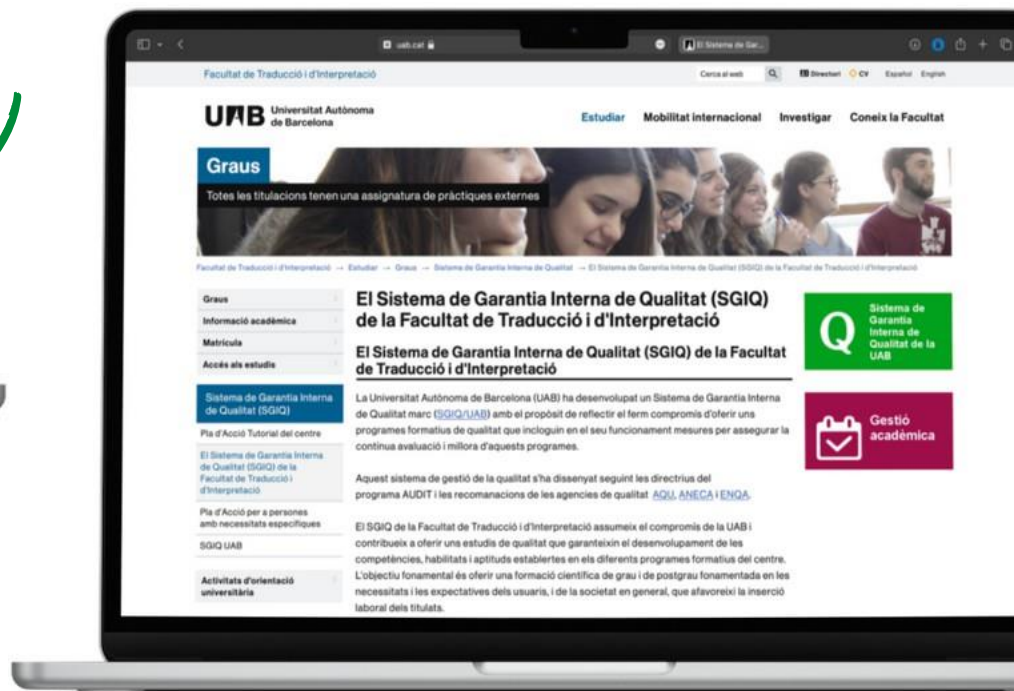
uab.cat

El Sistema de Gar...

Facultat de Traducció i d'Interpretació

Cerca al web

Directori CV Español English

UAB Universitat Autònoma de Barcelona

Estudiar Mobilitat internacional Investigar Coneix la Facultat

Graus

Totes les titulacions tenen una assignatura de pràctiques externes

Facultat de Traducció i d'Interpretació → Estudiar → Graus → Sistema de Garantia Interna de Qualitat → El Sistema de Garantia Interna de Qualitat (SGIQ) de la Facultat de Traducció i d'Interpretació

Graus

Informació acadèmica

Matrícula

Accés als estudis

Sistema de Garantia Interna de Qualitat (SGIQ)

Pla d'Acció Tutorial del centre

El Sistema de Garantia Interna de Qualitat (SGIQ) de la Facultat de Traducció i d'Interpretació

Pla d'Acció per a persones amb necessitats específiques

SGIQ UAB

Activitats d'orientació universitària

El Sistema de Garantia Interna de Qualitat (SGIQ) de la Facultat de Traducció i d'Interpretació

El Sistema de Garantia Interna de Qualitat (SGIQ) de la Facultat de Traducció i d'Interpretació

La Universitat Autònoma de Barcelona (UAB) ha desenvolupat un Sistema de Garantia Interna de Qualitat marc (SGIQ/UAB) amb el propòsit de reflectir el ferm compromís d'oferir uns programes formatius de qualitat que incloguin en el seu funcionament mesures per assegurar la contínua avaluació i millora d'aquests programes.

Aquest sistema de gestió de la qualitat s'ha dissenyat seguint les directrius del programa AUDIT i les recomanacions de les agencies de qualitat AQU, ANECA i ENQA.

El SGIQ de la Facultat de Traducció i d'Interpretació assumeix el compromís de la UAB i contribueix a oferir uns estudis de qualitat que garanteixin el desenvolupament de les competències, habilitats i aptituds establertes en els diferents programes formatius del centre. L'objectiu fonamental és oferir una formació científica de grau i de postgrau fonamentada en les necessitats i les expectatives dels usuaris, i de la societat en general, que afavoreixi la inserció laboral dels titulats.

Sistema de Garantia Interna de Qualitat de la UAB

Gestió acadèmica